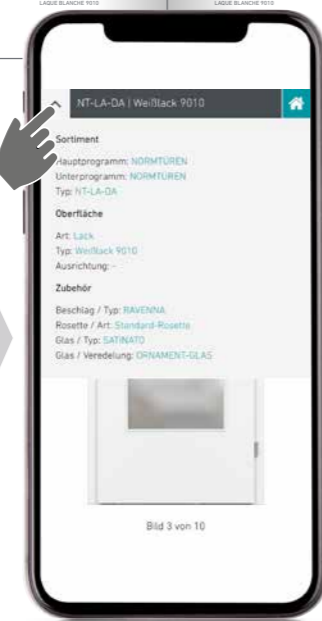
LAQUE BLANCHE 9010

LAQUE BLANCHE 9010

NT-LA-DA | Weißlack 9010

Sortiment

Hauptprogramm: NORMTÜREN
Unterprogramm: NORMTÜREN
Typ: NT-LA-DA

Oberfläche

Art: Lack
Typ: Weißlack 9010
Ausrichtung: -

Zubehör

Beschlag / Typ: RAVENNA
Rosette / Art: Standard-Rosette
Glas / Typ: SATINATO
Glas / Veredelung: ORNAMENT-GLAS

Bild 3 von 10